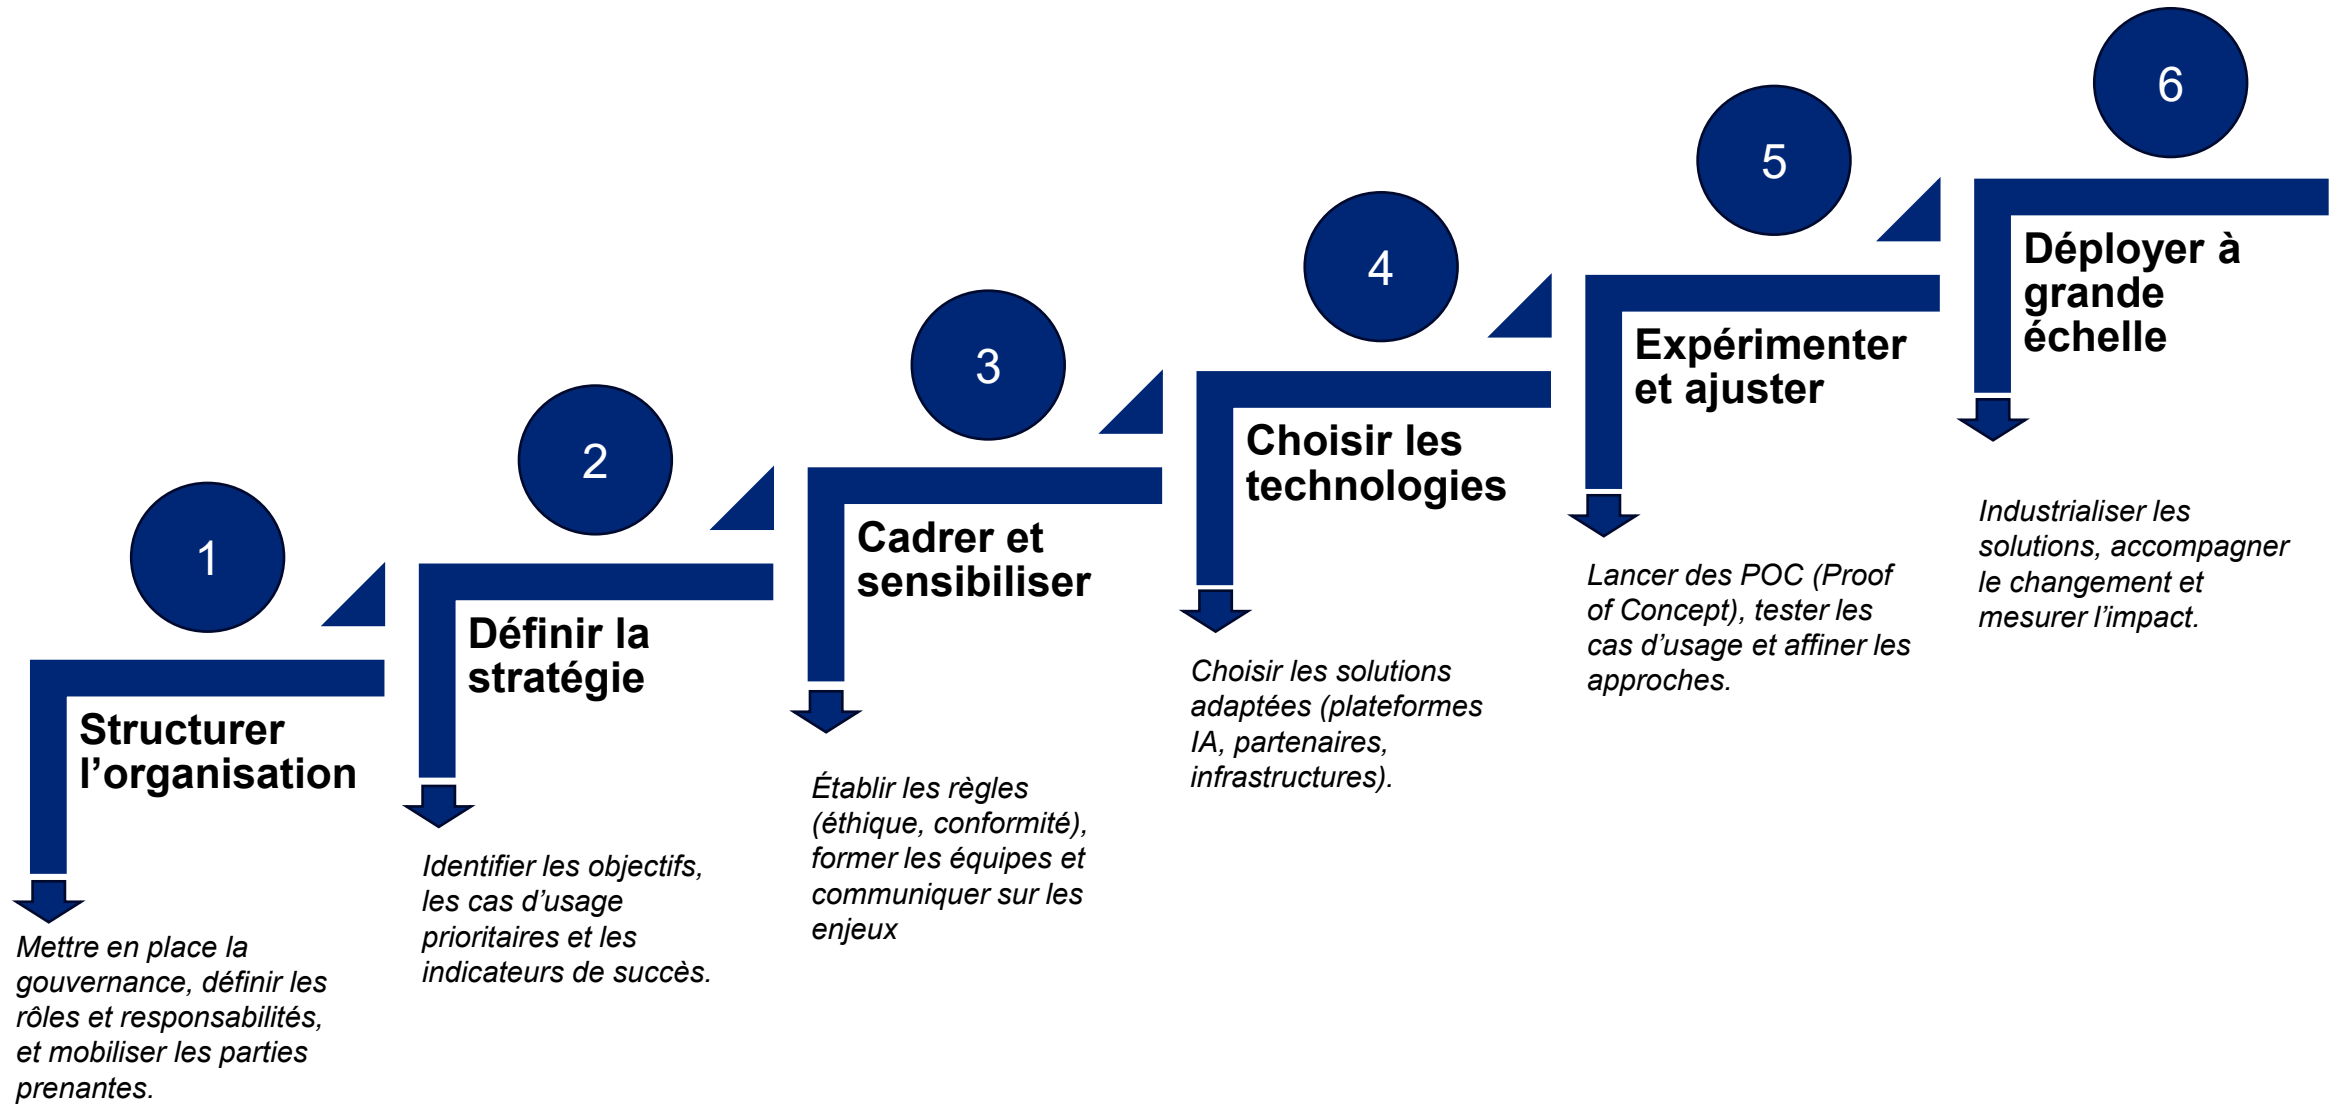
1

Structurer l’organisation

Mettre en place la gouvernance, définir les rôles et responsabilités, et mobiliser les parties prenantes.

2

Définir la stratégie

Identifier les objectifs, les cas d’usage prioritaires et les indicateurs de succès.

3

Cadrer et sensibiliser

Établir les règles (éthique, conformité), former les équipes et communiquer sur les enjeux

4

Choisir les technologies

Choisir les solutions adaptées (plateformes IA, partenaires, infrastructures).

5

Expérimenter et ajuster

Lancer des POC (Proof of Concept), tester les cas d’usage et affiner les approches.

6

Déployer à grande échelle

Industrialiser les solutions, accompagner le changement et mesurer l’impact.